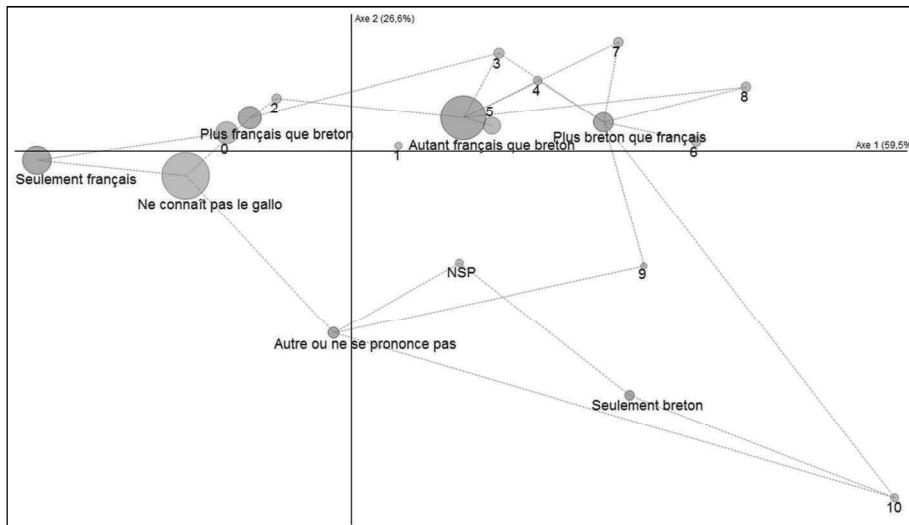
Axe 2 (26,6%)

Axe 1 (59,5%

3

7

4

8

2

5

Plus français que breton

Plus breton que français

0

1

Autant français que breton

6

Seulement français

Ne connaît pas le gallo

NSP

9

Autre ou ne se prononce pas

Seulement breton

10